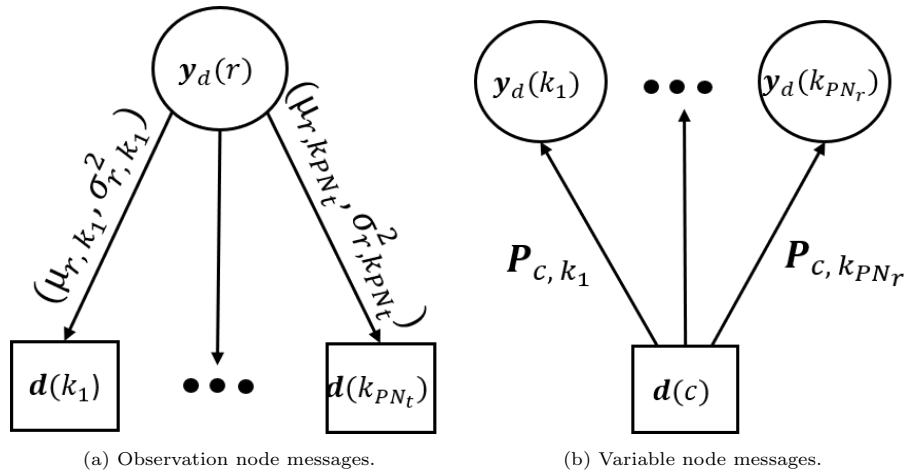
$\boldsymbol{y}_d(r)$

$(\mu_{r,k_1}, \sigma^2_{r,k_1})$

$(\mu_{r,k_{PN_t}}, \sigma^2_{r,k_{PN_t}})$

$\boldsymbol{d}(k_1)$

$\bullet\bullet\bullet$

$\boldsymbol{d}(k_{PN_t})$

(a) Observation node messages.

$\boldsymbol{y}_d(k_1)$

$\bullet\bullet\bullet$

$\boldsymbol{y}_d(k_{PN_r})$

$\boldsymbol{P}_{c,k_1}$

$\boldsymbol{P}_{c,k_{PN_r}}$

$\boldsymbol{d}(c)$

(b) Variable node messages.